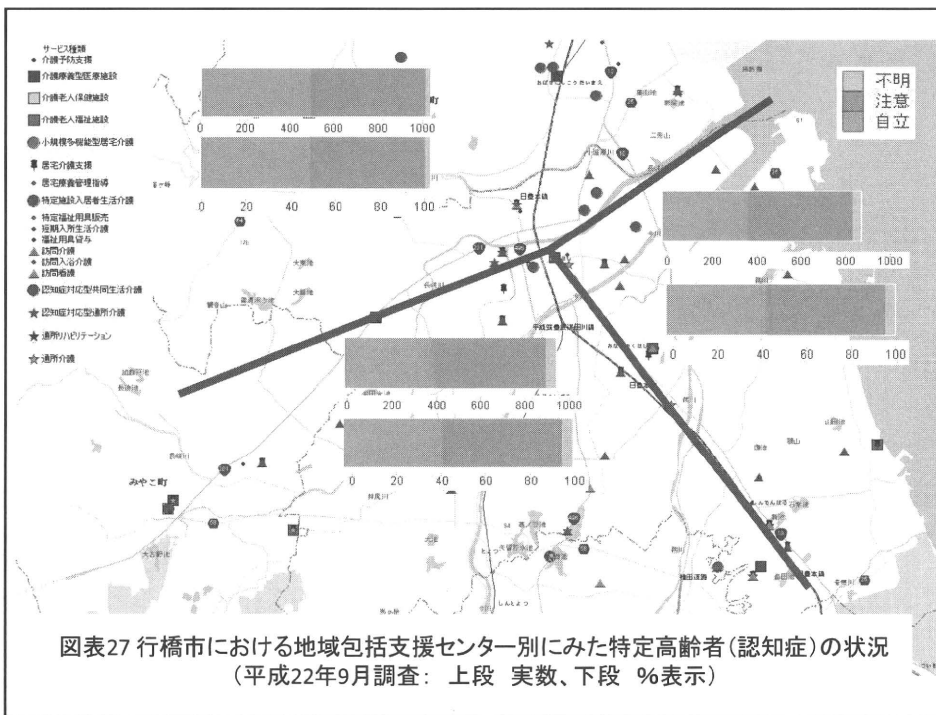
サービス種類
介護予防支援
介護療養型医療施設
介護老人保健施設
介護老人福祉施設
小規模多機能型居宅介護
居宅介護支援
居宅療養管理指導
特定施設入居者生活介護
特定福祉用具販売
短期入所生活介護
福祉用具貸与
訪問介護
訪問入浴介護
訪問看護
認知症対応型共同生活介護
認知症対応型通所介護
通所リハビリテーション
通所介護

不明
注意
自立

0 200 400 600 800 1000
0 20 40 60 80 100

0 200 400 600 800 1000
0 20 40 60 80 100

0 200 400 600 800 1000
0 20 40 60 80 100

みやこ町

図表27 行橋市における地域包括支援センター別にみた特定高齢者(認知症)の状況
(平成22年9月調査: 上段 実数、下段 %表示)